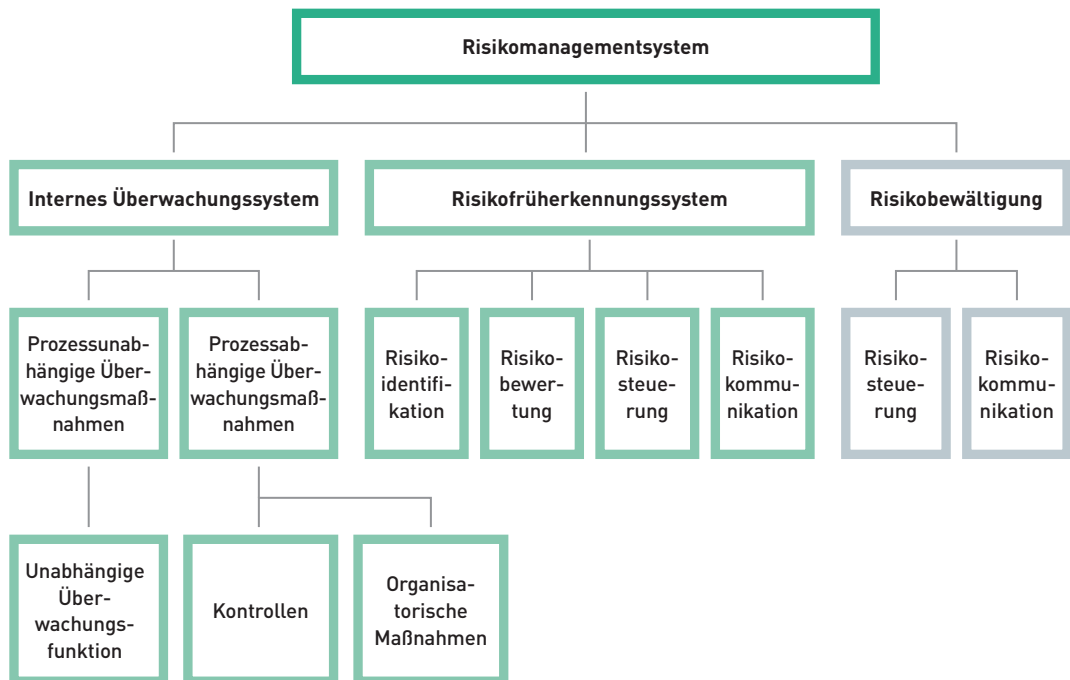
Risikomanagementsystem

Internes Überwachungssystem

Risikofrüherkennungssystem

Risikobewältigung

Prozessunabhängige Überwachungsmaßnahmen

Prozessabhängige Überwachungsmaßnahmen

Risikoidentifikation

Risikobewertung

Risikosteuerung

Risikokommunikation

Risikosteuerung

Risikokommunikation

Unabhängige Überwachungsfunktion

Kontrollen

Organisatorische Maßnahmen